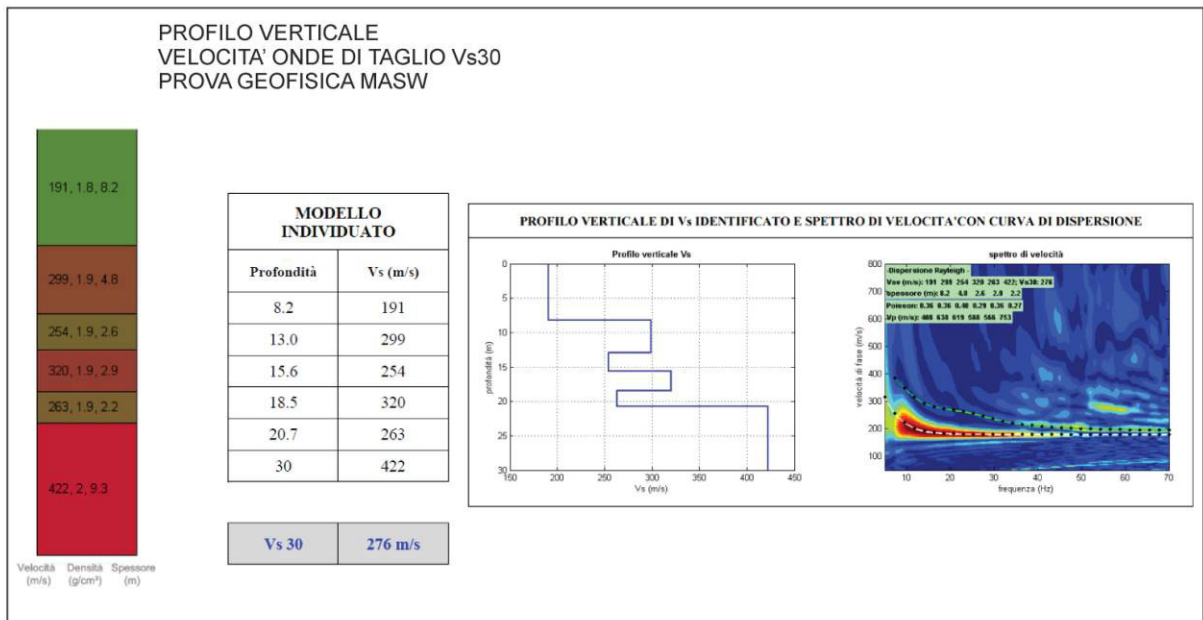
PROFILO VERTICALE
VELOCITA' ONDE DI TAGLIO Vs30
PROVA GEOFISICA MASW

191, 1.8, 8.2

299, 1.9, 4.8

254, 1.9, 2.6

320, 1.9, 2.9

263, 1.9, 2.2

422, 2, 9.3

Velocità (m/s) Densità (g/cm³) Spessore (m)

| MODELLO INDIVIDUATO | |
|---|---|
| Profondità | Vs (m/s) |
| 8.2 | 191 |
| 13.0 | 299 |
| 15.6 | 254 |
| 18.5 | 320 |
| 20.7 | 263 |
| 30 | 422 |

| Vs 30 | 276 m/s |
|---|---|

PROFILO VERTICALE DI Vs IDENTIFICATO E SPETTRO DI VELOCITA'CON CURVA DI DISPERSIONE

Profilo verticale Vs
profondità (m)
0 5 10 15 20 25 30
150 200 250 300 350 400 450
Vs (m/s)

spettro di velocità
-Dispersione Rayleigh-
Vse (m/s): 191 299 254 320 263 422; Vs30: 276
Spessore (m): 8.2 4.8 2.6 2.9 2.2
Poisson: 0.36 0.36 0.40 0.29 0.36 0.27
Vp (m/s): 406 638 619 588 566 753
velocità di fase (m/s)
800 700 600 500 400 300 200 100
10 20 30 40 50 60 70
frequenza (Hz)